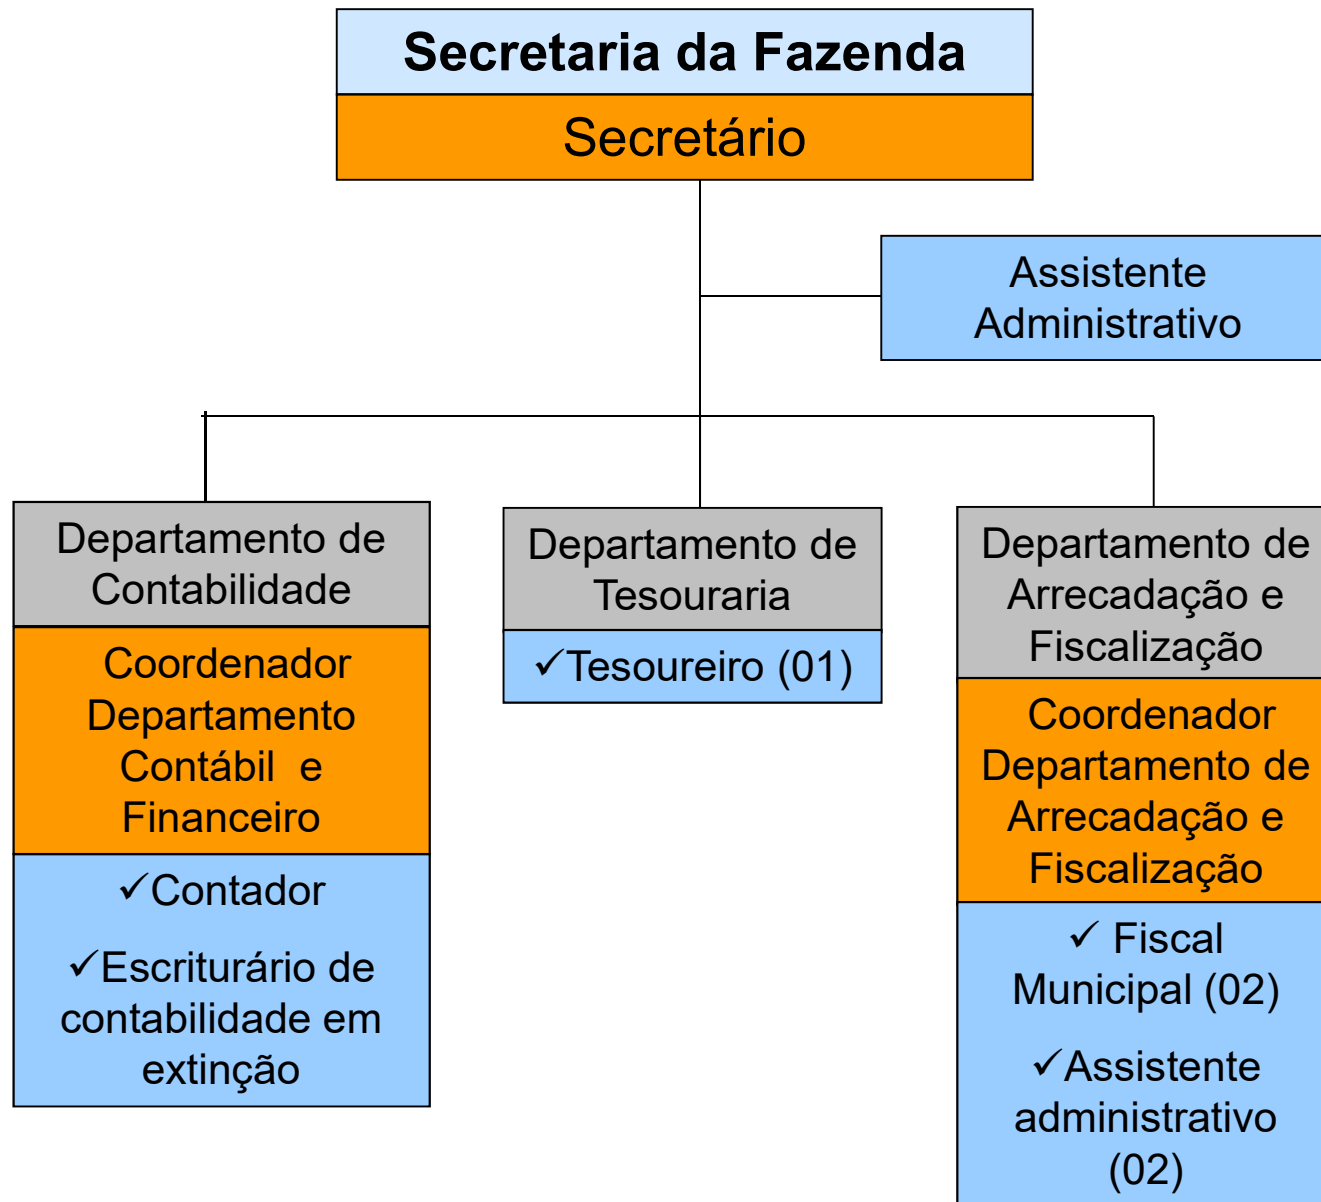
Secretaria da Fazenda

Secretário

Assistente Administrativo

Departamento de Contabilidade

Coordenador Departamento Contábil e Financeiro

✓Contador

✓Escriturário de contabilidade em extinção

Departamento de Tesouraria

✓Tesoureiro (01)

Departamento de Arrecadação e Fiscalização

Coordenador Departamento de Arrecadação e Fiscalização

✓ Fiscal Municipal (02)

✓Assistente administrativo (02)